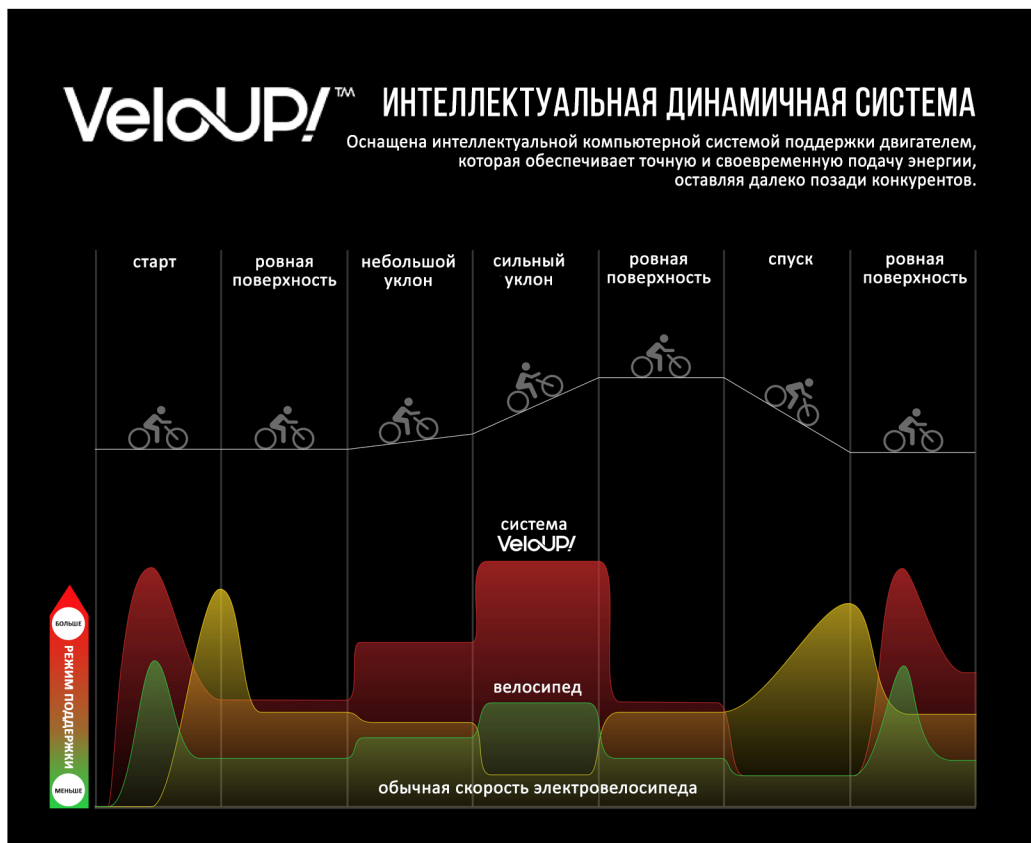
VeloUP!™ ИНТЕЛЛЕКТУАЛЬНАЯ ДИНАМИЧНАЯ СИСТЕМА

Оснащена интеллектуальной компьютерной системой поддержки двигателем, которая обеспечивает точную и своевременную подачу энергии, оставляя далеко позади конкурентов.

старт

ровная поверхность

небольшой уклон

сильный уклон

ровная поверхность

спуск

ровная поверхность

система VeloUP!

велосипед

обычная скорость электровелосипеда

БОЛЬШЕ

РЕЖИМ ПОДДЕРЖКИ

МЕНЬШЕ